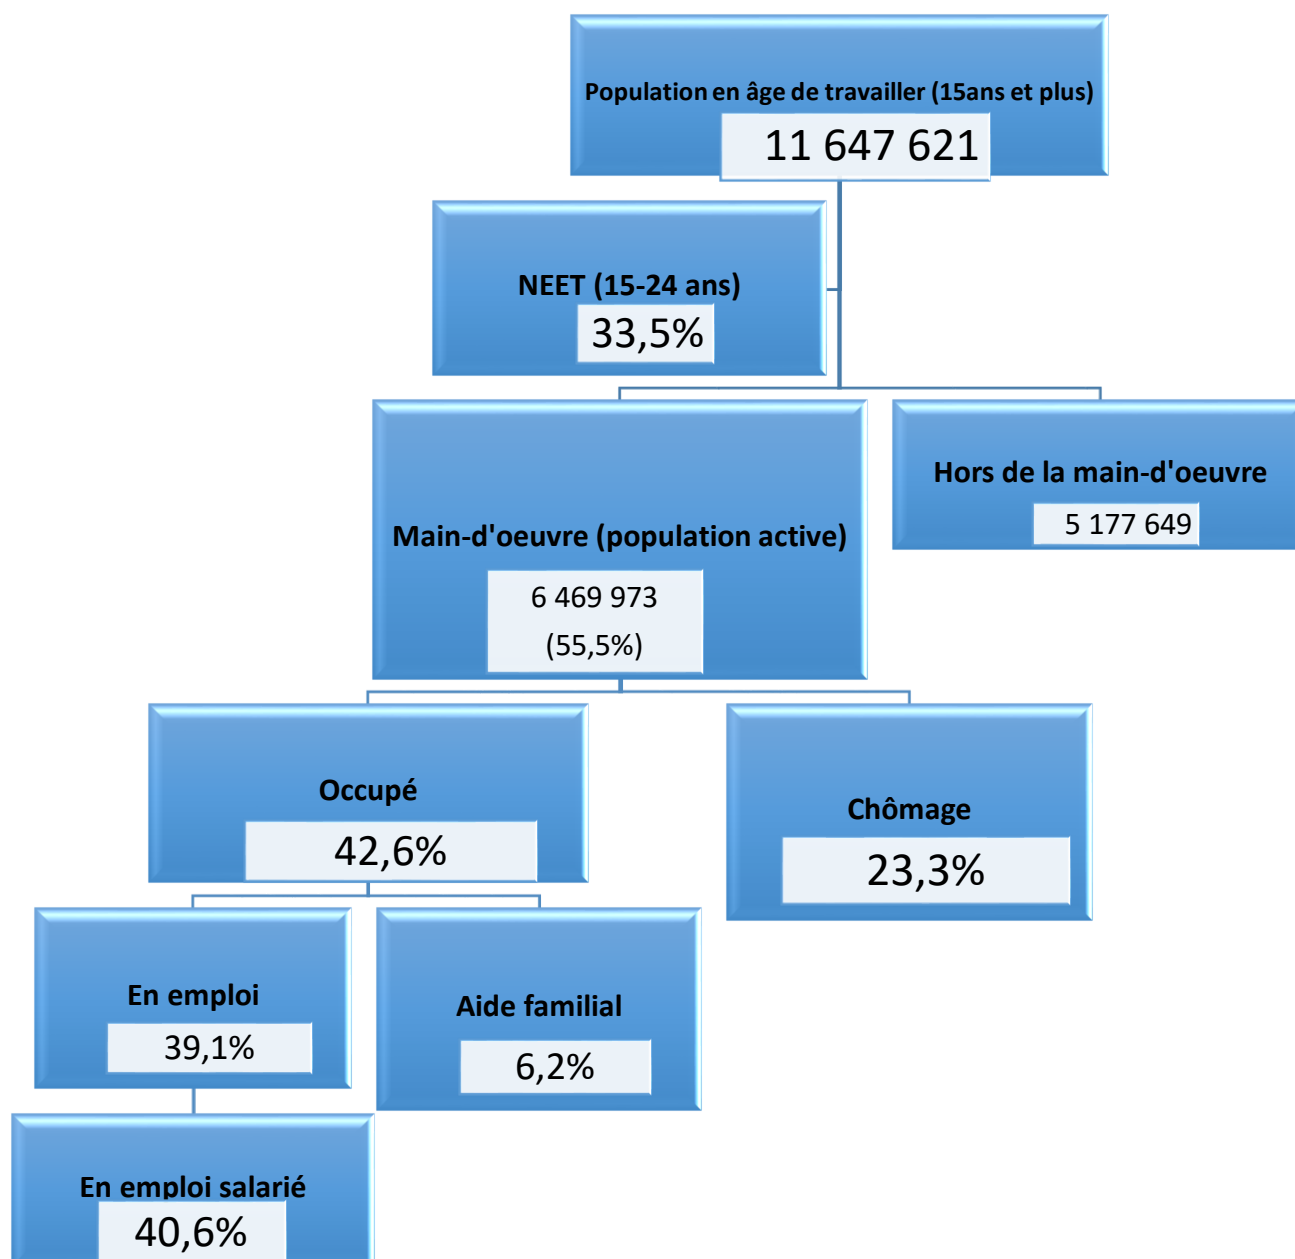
Population en âge de travailler (15ans et plus)
11 647 621

NEET (15-24 ans)
33,5%

Main-d'oeuvre (population active)
6 469 973
(55,5%)

Hors de la main-d'oeuvre
5 177 649

Occupé
42,6%

Chômage
23,3%

En emploi
39,1%

Aide familial
6,2%

En emploi salarié
40,6%